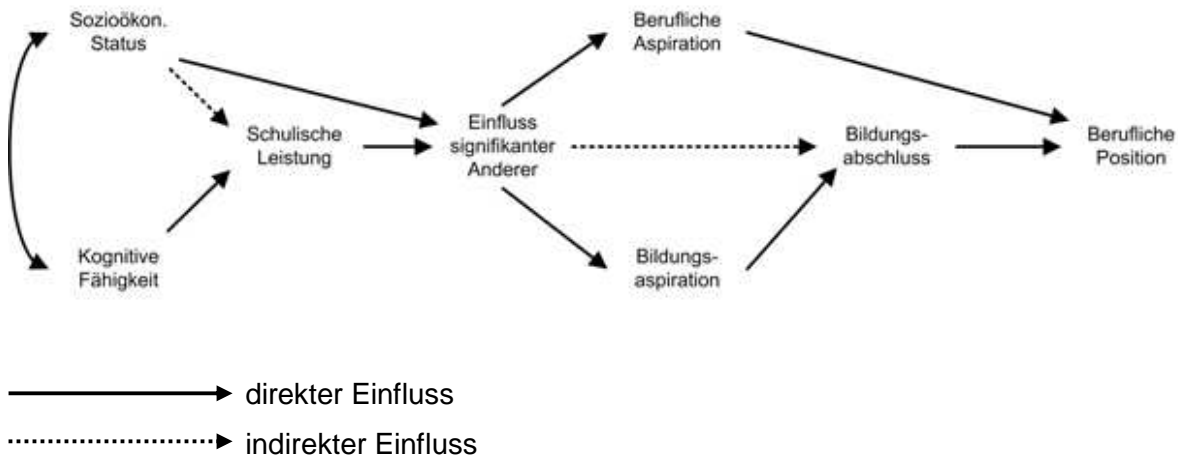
Sozioökon. Status

Kognitive Fähigkeit

Schulische Leistung

Einfluss signifikanter Anderer

Berufliche Aspiration

Bildungsaspiration

Bildungsabschluss

Berufliche Position

direkter Einfluss

indirekter Einfluss